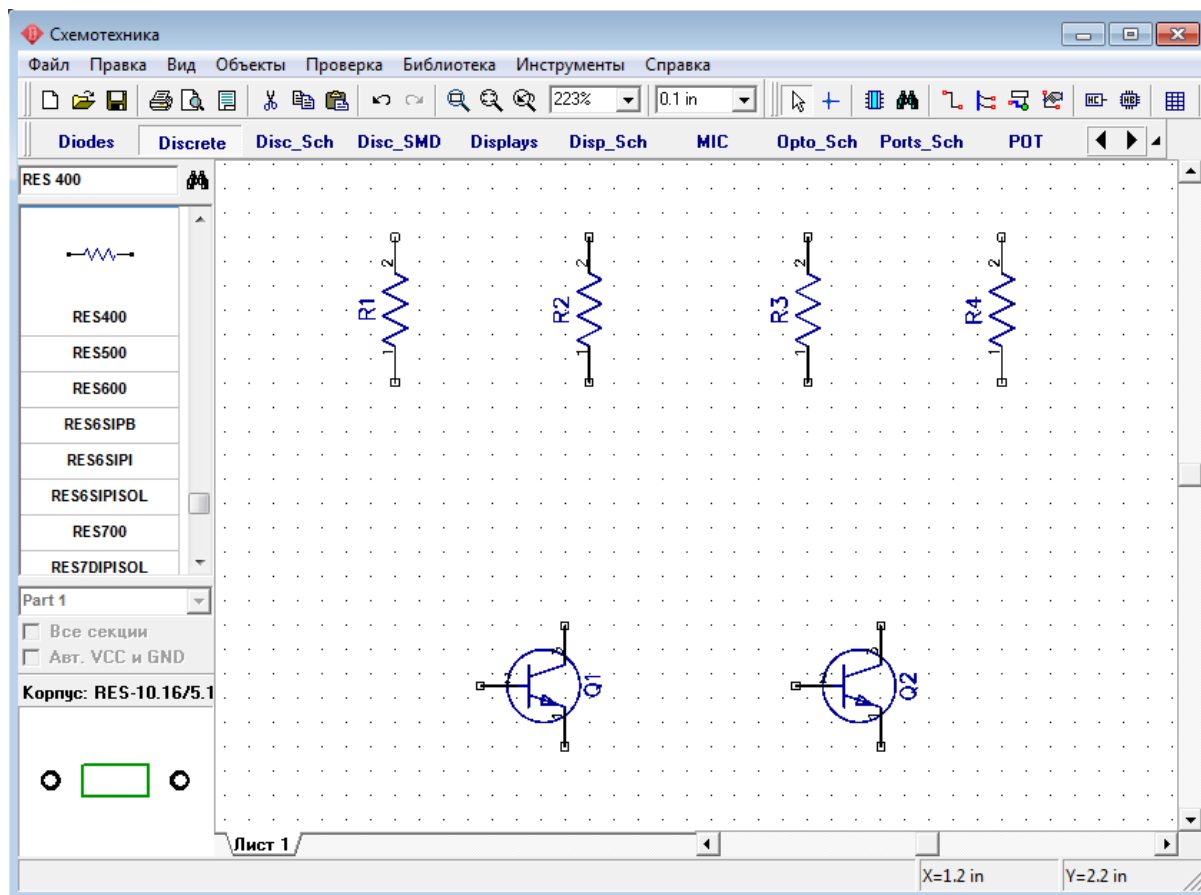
Схемотехника

Файл Правка Вид Объекты Проверка Библиотека Инструменты Справка

223%
0.1 in

Diodes Discrete Disc_Sch Disc_SMD Displays Disp_Sch MIC Opto_Sch Ports_Sch POT

RES 400

RES400
RES500
RES600
RES6SIPB
RES6SIPI
RES6SIPISOL
RES700
RES7DIPISOL

Part 1
Все секции
Авт. VCC и GND

Корпус: RES-10.16/5.1

R1
R2
R3
R4
2
1
2
1
2
1
2
1

Q1
Q2

Лист 1

X=1.2 in
Y=2.2 in